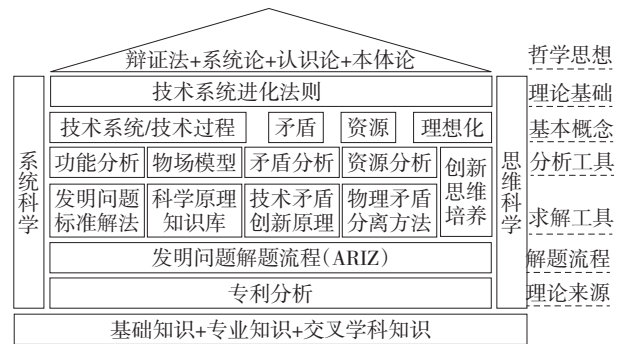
辩证法+系统论+认识论+本体论

哲学思想

系统科学

技术系统进化法则

理论基础

技术系统/技术过程　矛盾　资源　理想化

基本概念

功能分析　物场模型　矛盾分析　资源分析

分析工具

发明问题标准解法　科学原理知识库　技术矛盾创新原理　物理矛盾分离方法

创新思维培养

求解工具

思维科学

发明问题解题流程(ARIZ)

解题流程

专利分析

理论来源

基础知识+专业知识+交叉学科知识